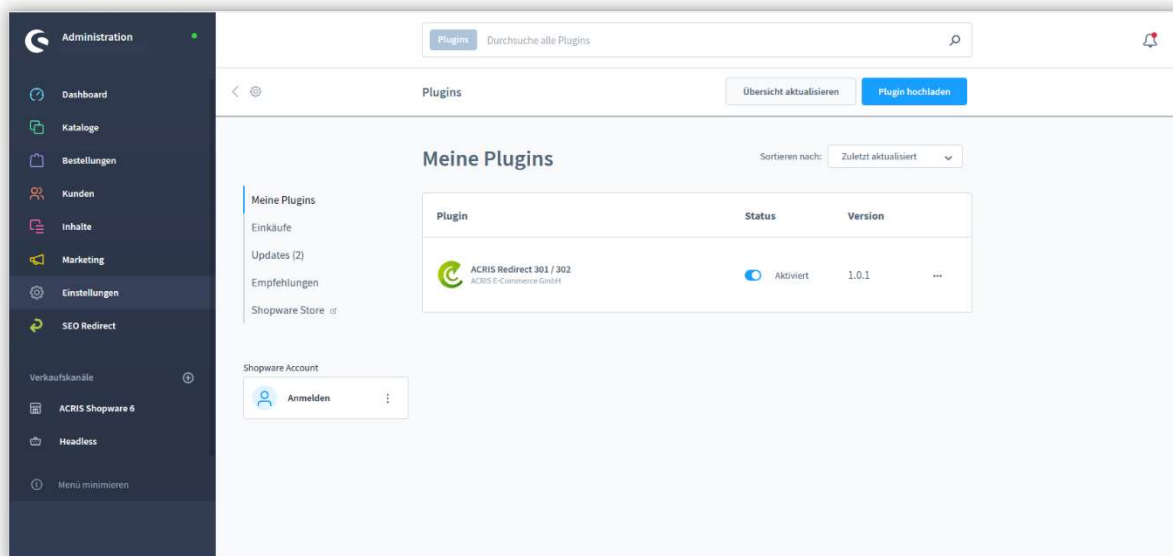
Administration

Dashboard
Kataloge
Bestellungen
Kunden
Inhalte
Marketing
Einstellungen
SEO Redirect

Verkaufskanäle

ACRIS Shopware 6
Headless

Menü minimieren

Plugins Durchsuche alle Plugins

Plugins

Übersicht aktualisieren

Plugin hochladen

Meine Plugins

Sortieren nach: Zuletzt aktualisiert

Meine Plugins
Einkäufe
Updates (2)
Empfehlungen
Shopware Store

Shopware Account

Anmelden

| Plugin | Status | Version |
|---|---|---|
| ACRIS Redirect 301 / 302 ACRIS E-Commerce GmbH | Aktiviert | 1.0.1 |